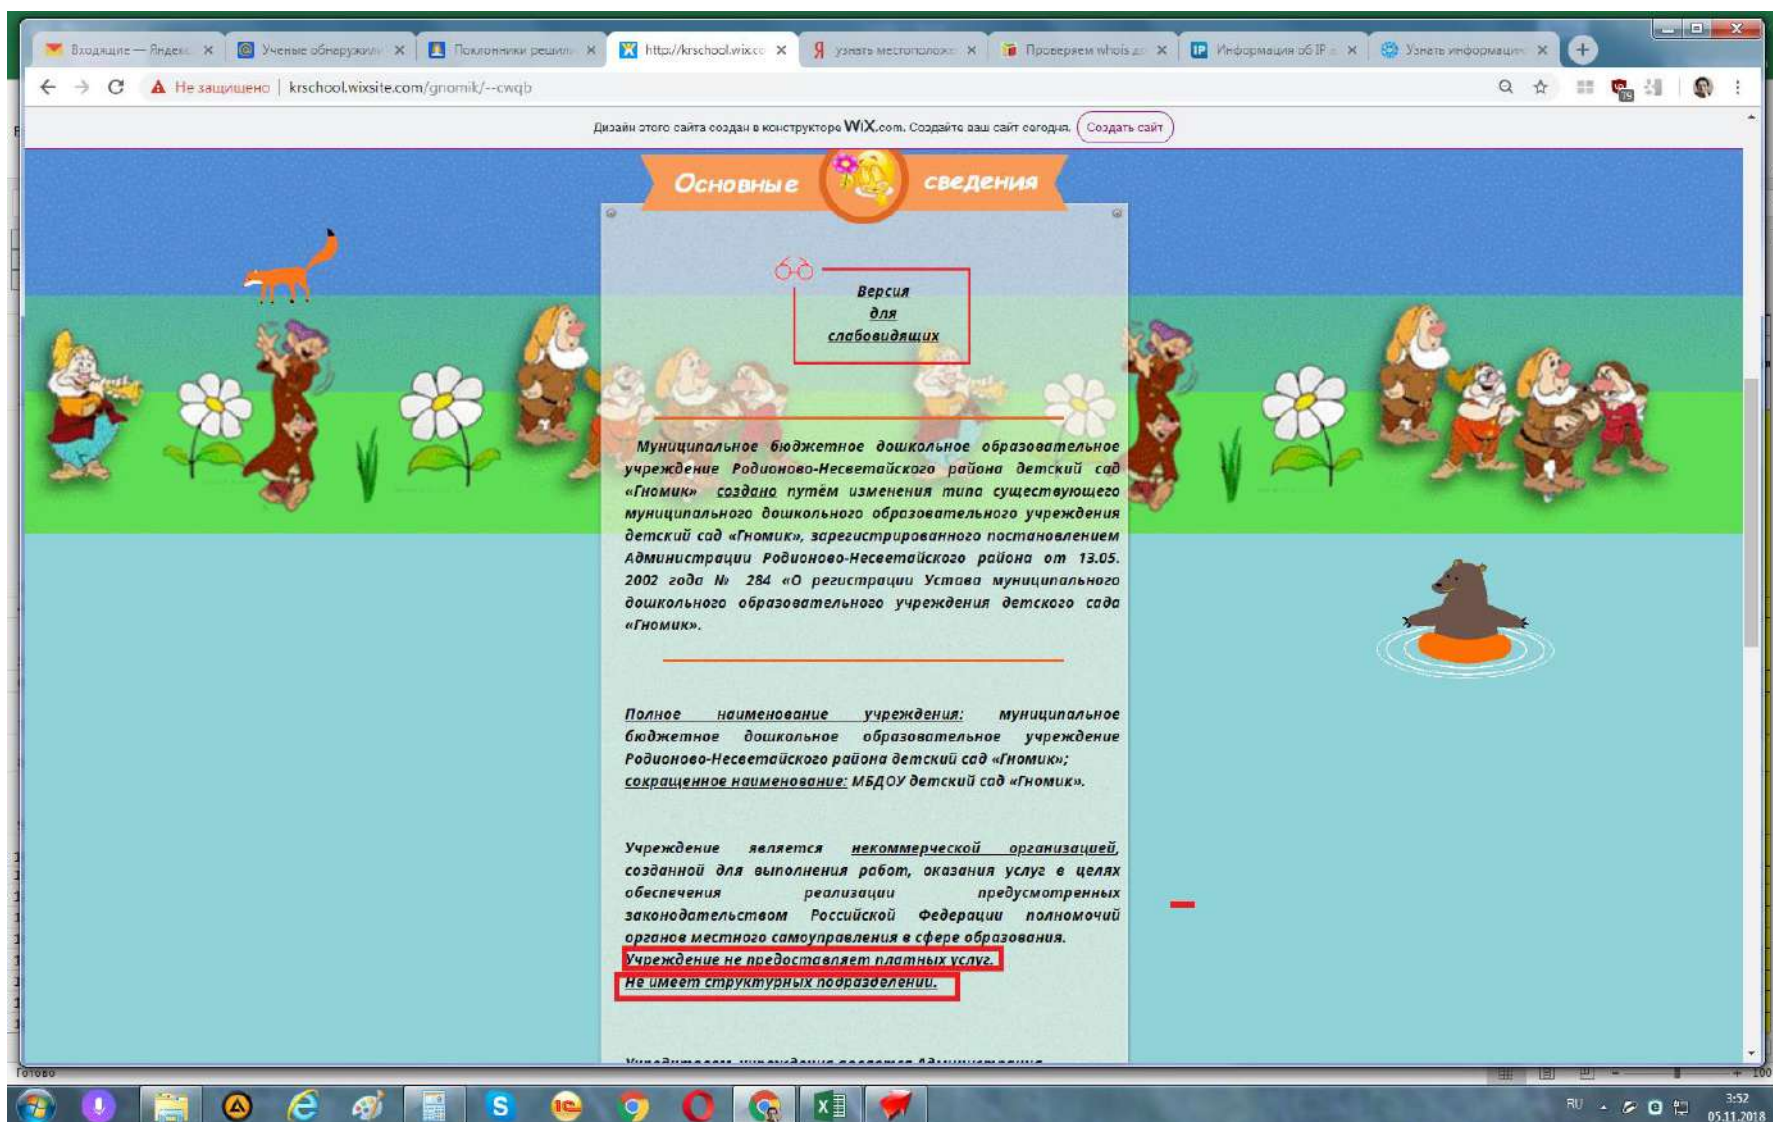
Входящие — Яндек ×
Ученые обнаружил ×
Поклонники решил ×
http://krschool.wix.c ×
Узнать местополож ×
Проверяем whois д ×
Информация об IP ×
Узнать информацию ×

Не защищено | krschool.wixsite.com/gnomik/--cwqb

Дизайн этого сайта создан в конструкторе WIX.com. Создайте ваш сайт сегодня. Создать сайт

Основные сведения

Версия для слабовидящих

Муниципальное бюджетное дошкольное образовательное учреждение Родионово-Несветайского района детский сад «Гномик» создано путём изменения типа существующего муниципального дошкольного образовательного учреждения детский сад «Гномик», зарегистрированного постановлением Администрации Родионово-Несветайского района от 13.05. 2002 года № 284 «О регистрации Устава муниципального дошкольного образовательного учреждения детского сада «Гномик».

Полное наименование учреждения: муниципальное бюджетное дошкольное образовательное учреждение Родионово-Несветайского района детский сад «Гномик»; сокращенное наименование: МБДОУ детский сад «Гномик».

Учреждение является некоммерческой организацией, созданной для выполнения работ, оказания услуг в целях обеспечения реализации предусмотренных законодательством Российской Федерации полномочий органов местного самоуправления в сфере образования. Учреждение не предоставляет платных услуг. Не имеет структурных подразделений.

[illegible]

Готово

RU 3:52 05.11.2018